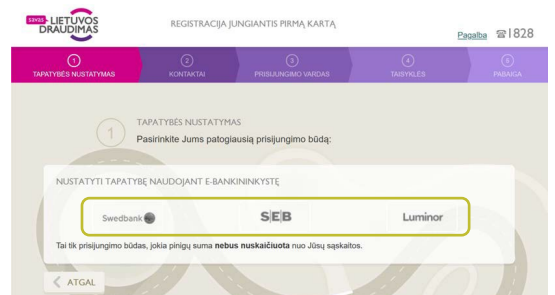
sava LIETUVOS DRAUDIMAS

REGISTRACIJA JUNGIANTIS PIRMĄ KARTĄ

Pagalba 1828

1 TAPATYBĖS NUSTATYMAS
2 KONTAKTAI
3 PRISIJUNGIMO VARDAS
4 TAISYKLĖS
5 PABAIGA

1 TAPATYBĖS NUSTATYMAS
Pasirinkite Jums patogiausią prisijungimo būdą:

NUSTATYTI TAPATYBĘ NAUDOJANT E-BANKININKYSTĘ

Swedbank

SEB

Luminor

Tai tik prisijungimo būdas, jokia pinigų suma **nebus nuskaičiuota** nuo Jūsų sąskaitos.

ATGAL